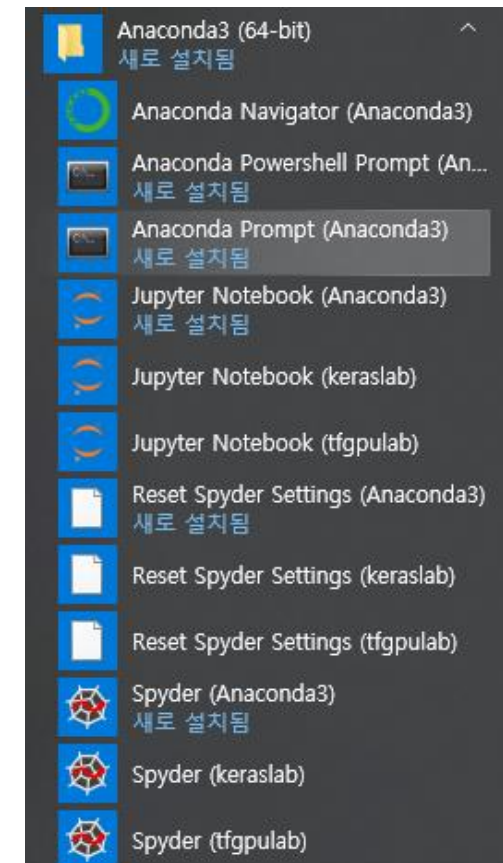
Anaconda3 (64-bit)
새로 설치됨

Anaconda Navigator (Anaconda3)

Anaconda Powershell Prompt (An...
새로 설치됨

Anaconda Prompt (Anaconda3)
새로 설치됨

Jupyter Notebook (Anaconda3)
새로 설치됨

Jupyter Notebook (keraslab)

Jupyter Notebook (tfgpulab)

Reset Spyder Settings (Anaconda3)
새로 설치됨

Reset Spyder Settings (keraslab)

Reset Spyder Settings (tfgpulab)

Spyder (Anaconda3)
새로 설치됨

Spyder (keraslab)

Spyder (tfgpulab)